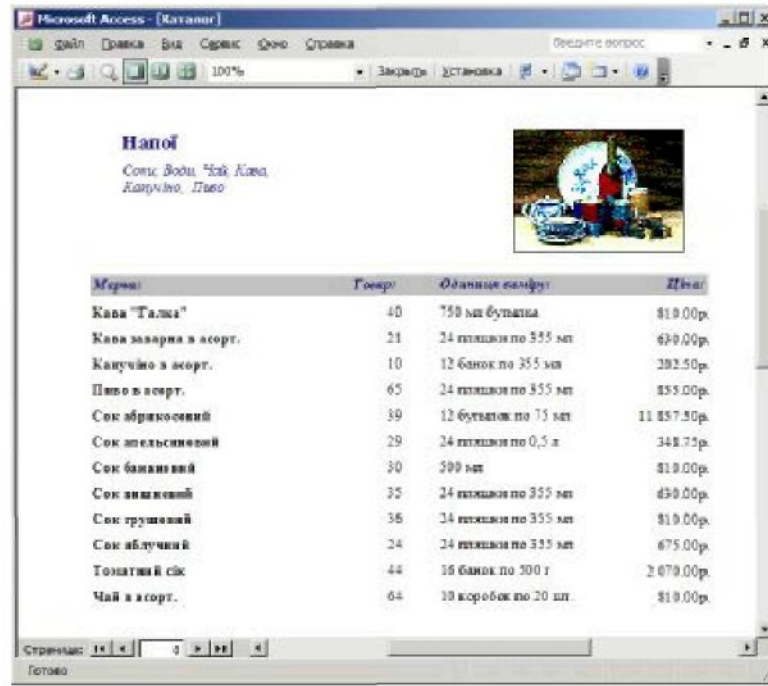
Microsoft Access - [Каталог]

Файл Правка Вид Сервис Окно Справка

Введите вопрос

100%

Закрыть Установка

Напої

Соки, Води, Чай, Кава, Капучіно, Пиво

| Марка: | Товар: | Одиниця виміру: | Ціна: |
|---|---|---|---|
| Кава "Галка" | 40 | 750 мл бутылка | 810.00р. |
| Кава заварна в асорт. | 21 | 24 пляшки по 355 мл | 630.00р. |
| Капучіно в асорт. | 10 | 12 банок по 355 мл | 202.50р. |
| Пиво в асорт. | 65 | 24 пляшки по 355 мл | 855.00р. |
| Сок абрикосовий | 39 | 12 бутылок по 75 мл | 11 857.50р. |
| Сок апельсиновий | 29 | 24 пляшки по 0,5 л | 348.75р. |
| Сок банановий | 30 | 500 мл | 810.00р. |
| Сок вишневий | 35 | 24 пляшки по 355 мл | 630.00р. |
| Сок грушевий | 36 | 24 пляшки по 355 мл | 810.00р. |
| Сок яблучний | 24 | 24 пляшки по 355 мл | 675.00р. |
| Томатний сік | 44 | 16 банок по 500 г | 2 070.00р. |
| Чай в асорт. | 64 | 10 коробок по 20 шт. | 810.00р. |

Страница: 4

Готово